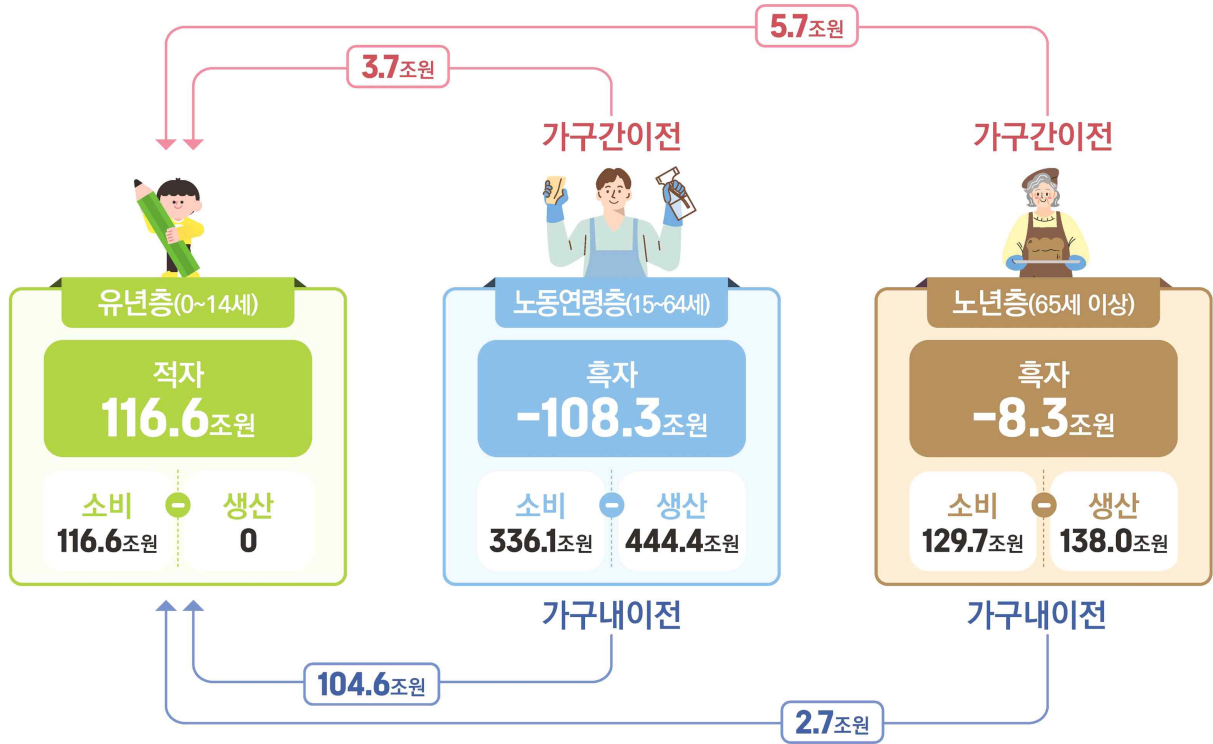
5.7조원

3.7조원

가구간이전

가구간이전

유년층(0~14세)

적자
116.6조원

소비
116.6조원

-

생산
0

노동연령층(15~64세)

흑자
-108.3조원

소비
336.1조원

-

생산
444.4조원

가구내이전

노년층(65세 이상)

흑자
-8.3조원

소비
129.7조원

-

생산
138.0조원

가구내이전

104.6조원

2.7조원